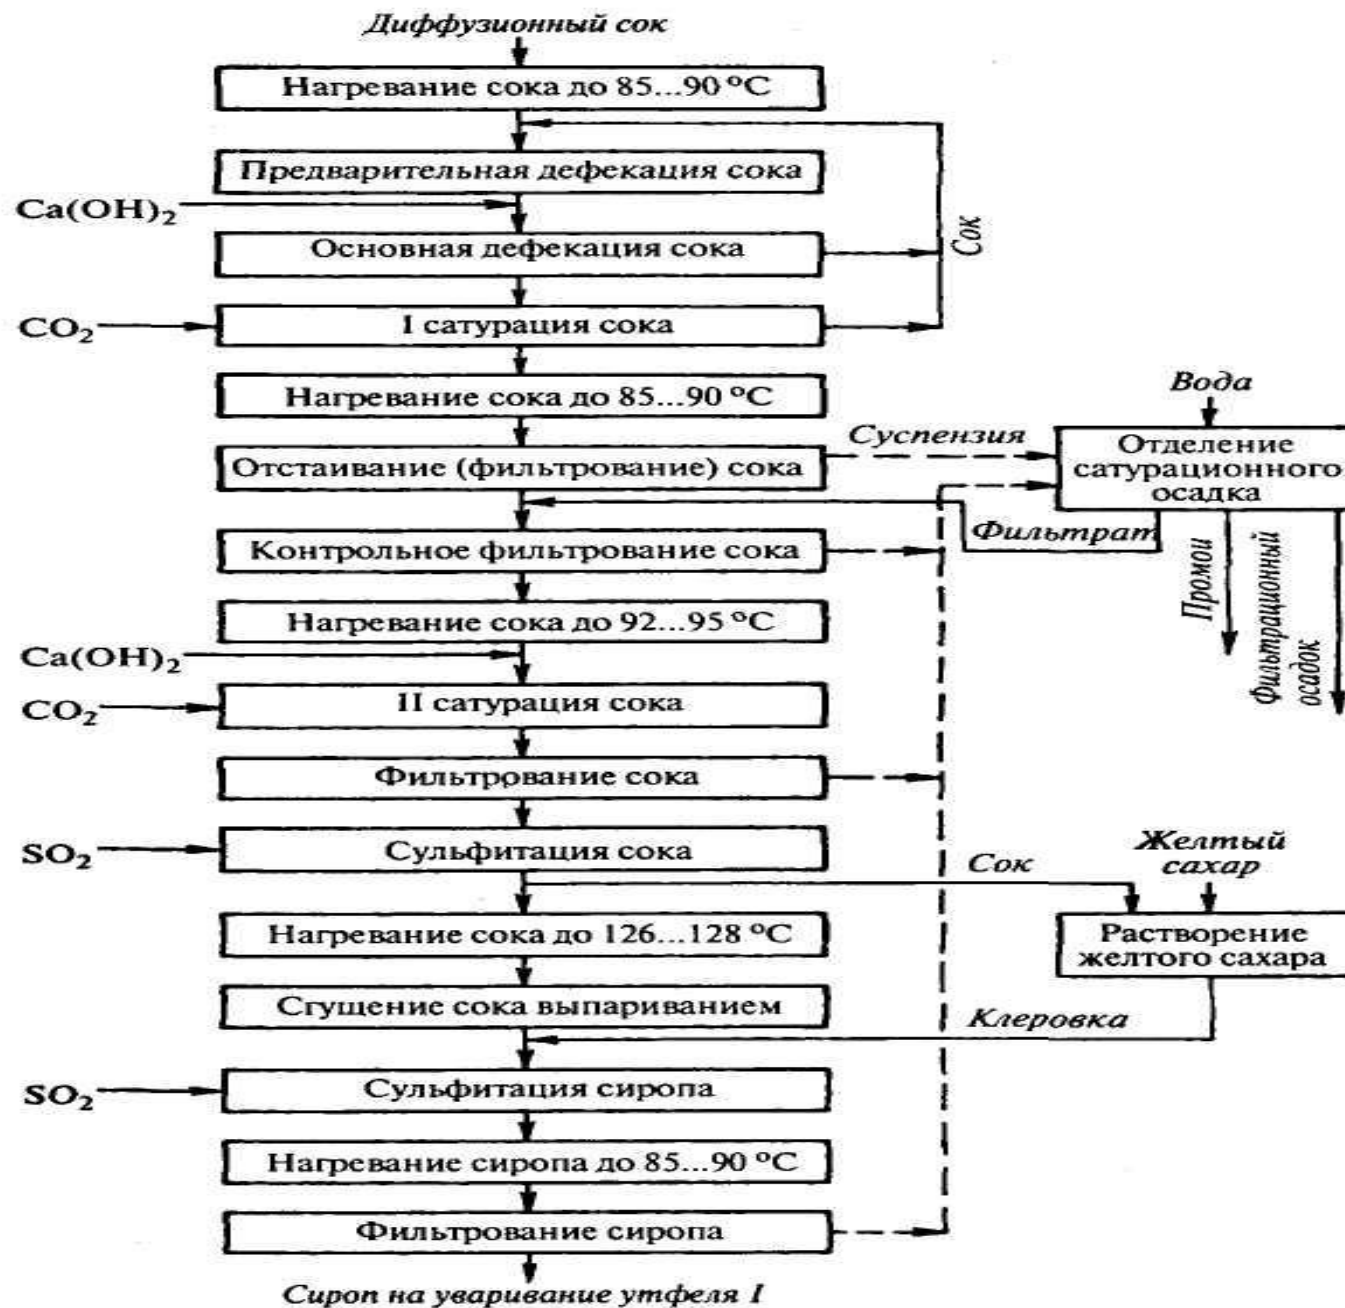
Диффузионный сок

Нагревание сока до 85...90 °С

Предварительная дефекация сока

$Ca(OH)_2$

Основная дефекация сока

Сок

$CO_2$

I сатурация сока

Нагревание сока до 85...90 °С

Вода

Суспензия

Отделение сатурационного осадка

Отстаивание (фильтрование) сока

Фильтрат

Контрольное фильтрование сока

Промои

Фильтрационный осадок

Нагревание сока до 92...95 °С

$Ca(OH)_2$

$CO_2$

II сатурация сока

Фильтрование сока

$SO_2$

Сульфитация сока

Желтый сахар

Сок

Нагревание сока до 126...128 °С

Растворение желтого сахара

Сгущение сока выпариванием

Клеровка

$SO_2$

Сульфитация сиропа

Нагревание сиропа до 85...90 °С

Фильтрование сиропа

Сироп на уваривание утфеля I